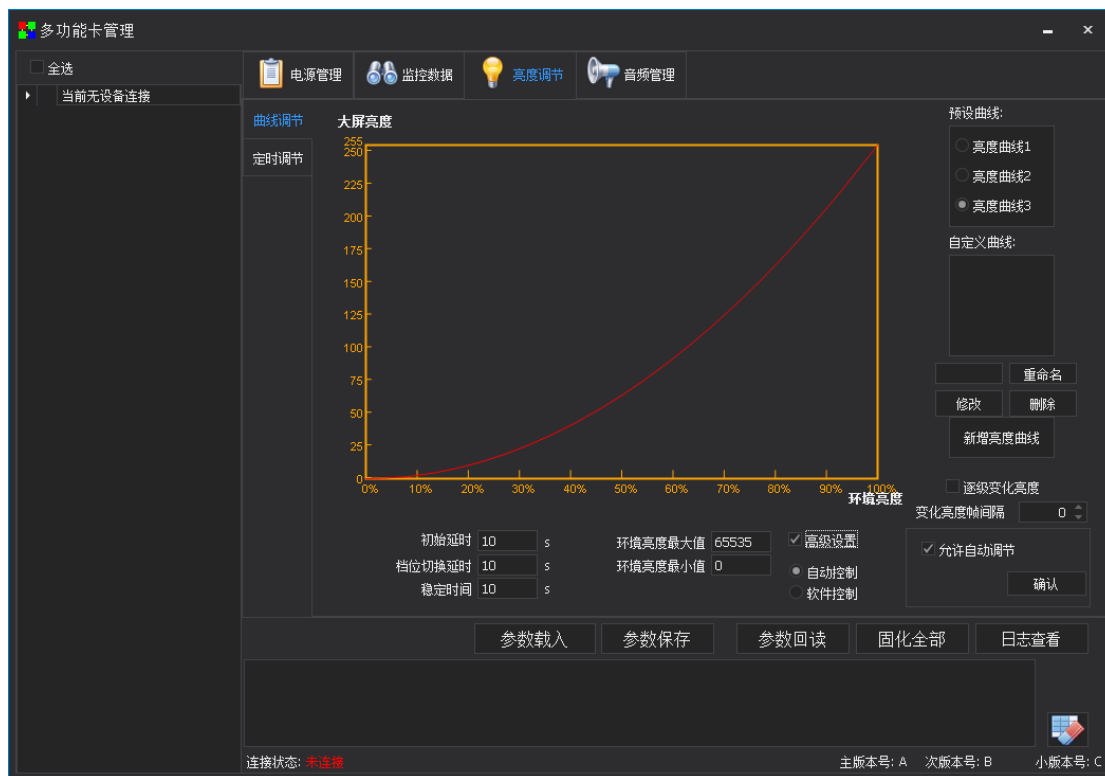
多功能卡管理

全选
当前无设备连接

电源管理 监控数据 亮度调节 音频管理

曲线调节
定时调节

大屏亮度
255
250
225
200
175
150
125
100
75
50
25
0
0% 10% 20% 30% 40% 50% 60% 70% 80% 90% 100%
环境亮度

预设曲线:
亮度曲线1
亮度曲线2
亮度曲线3
自定义曲线:
重命名
修改 删除
新增亮度曲线
逐级变化亮度
变化亮度帧间隔 0

初始延时 10 s
档位切换延时 10 s
稳定时间 10 s
环境亮度最大值 65535
环境亮度最小值 0
高级设置
自动控制
软件控制
允许自动调节
确认

参数载入 参数保存 参数回读 固化全部 日志查看

连接状态: 未连接
主版本号: A 次版本号: B 小版本号: C